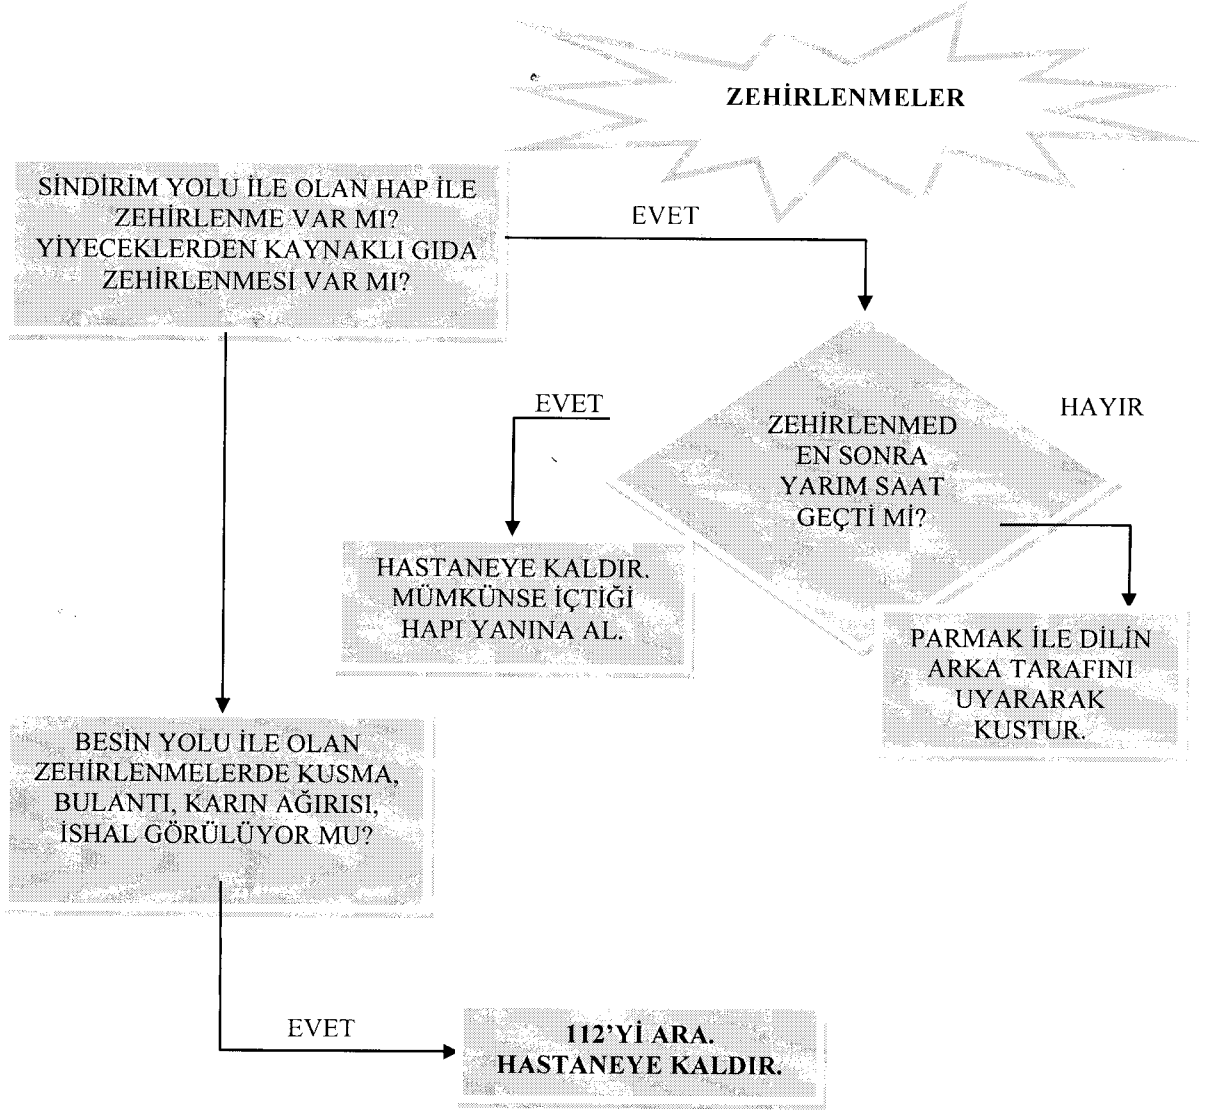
ZEHİRLENMELER

SİNDİRİM YOLU İLE OLAN HAP İLE ZEHİRLENME VAR MI? YİYECEKLERDEN KAYNAKLI GIDA ZEHİRLENMESİ VAR MI?

EVET

ZEHİRLENMED EN SONRA YARIM SAAT GEÇTİ Mİ?

EVET

HAYIR

HASTANEYE KALDIR. MÜMKÜNSE İÇTİĞİ HAPI YANINA AL.

PARMAK İLE DİLİN ARKA TARAFINI UYARARAK KUSTUR.

BESİN YOLU İLE OLAN ZEHİRLENMELERDE KUSMA, BULANTI, KARIN AĞIRISI, İSHAL GÖRÜLÜYOR MU?

EVET

112'Yİ ARA. HASTANEYE KALDIR.